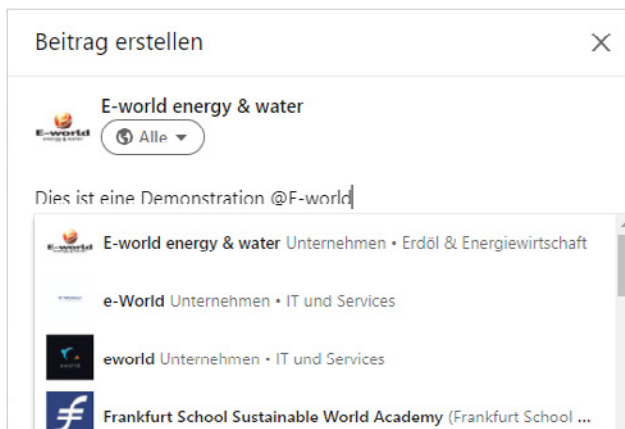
Beitrag erstellen

×

E-world energy & water

E-world energy & water

Alle

Dies ist eine Demonstration @E-world

E-world energy & water Unternehmen • Erdöl & Energiewirtschaft

e-World Unternehmen • IT und Services

eworld Unternehmen • IT und Services

Frankfurt School Sustainable World Academy (Frankfurt School ...